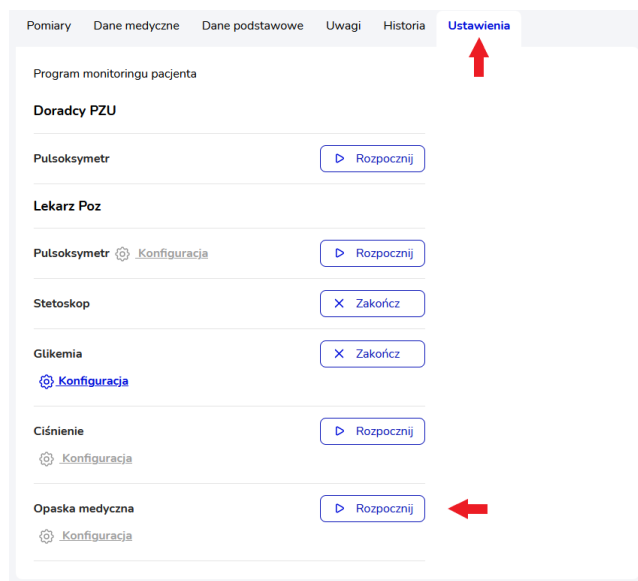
Pomiary Dane medyczne Dane podstawowe Uwagi Historia Ustawienia

Program monitoringu pacjenta

Doradcy PZU

Pulsoksymetr Rozpocznij

Lekarz Poz

Pulsoksymetr Konfiguracja Rozpocznij

Stetoskop Zakończ

Glikemia Zakończ

Konfiguracja

Ciśnienie Rozpocznij

Konfiguracja

Opaska medyczna Rozpocznij

Konfiguracja